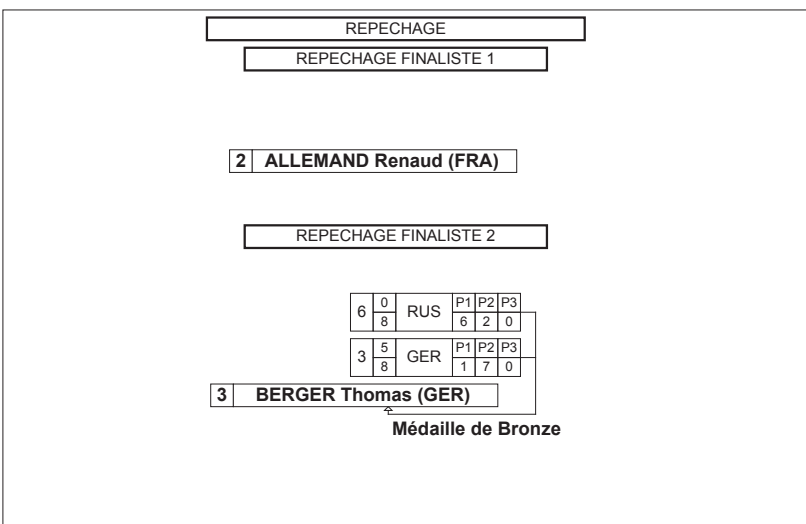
REPECHAGE

REPECHAGE FINALISTE 1

2 ALLEMAND Renaud (FRA)

REPECHAGE FINALISTE 2

| 6 | $\frac{0}{8}$ | RUS | P1 | P2 | P3 |
|---|---|---|---|---|---|
| | | | 6 | 2 | 0 |

| 3 | $\frac{5}{8}$ | GER | P1 | P2 | P3 |
|---|---|---|---|---|---|
| | | | 1 | 7 | 0 |

3 BERGER Thomas (GER)

Médaille de Bronze